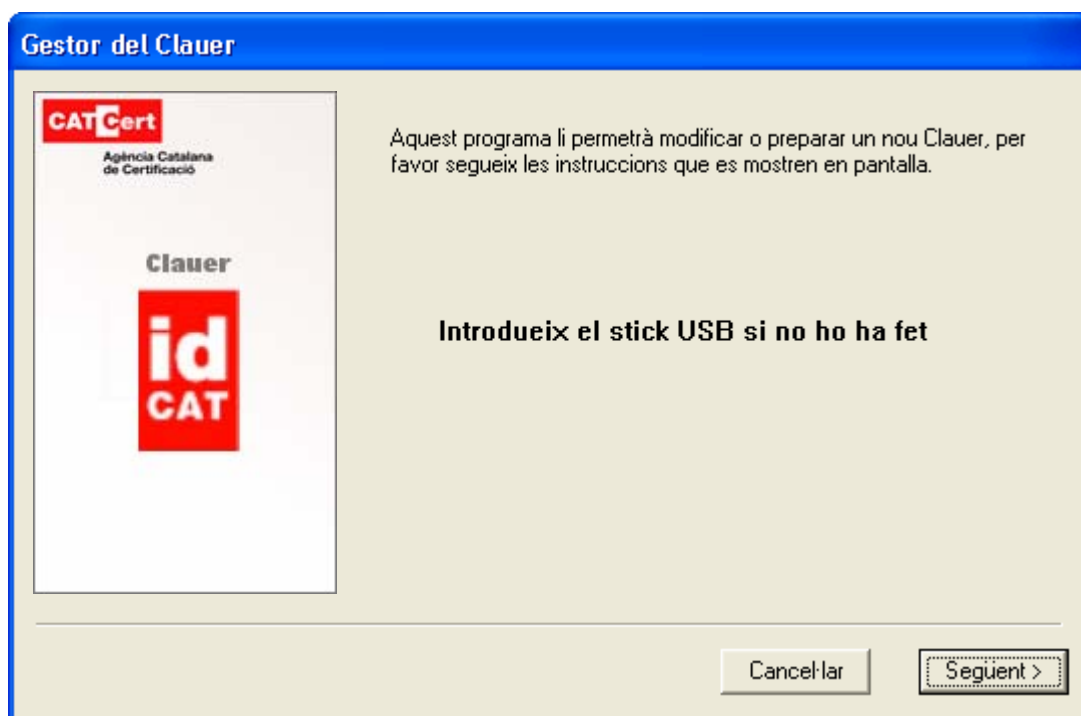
Gestor del Clauer

CATCert
Agència Catalana de Certificació

Clauer

id
CAT

Aquest programa li permetrà modificar o preparar un nou Clauer, per favor segueix les instruccions que es mostren en pantalla.

Introdueix el stick USB si no ho ha fet

Cancel·lar

Següent >